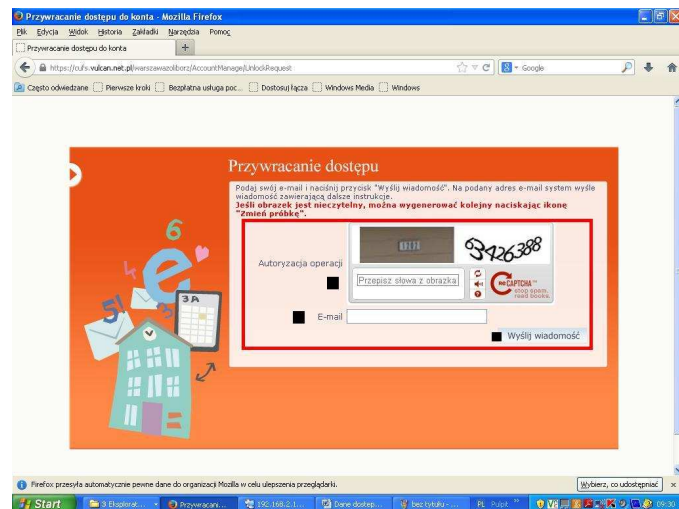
Przywracanie dostępu do konta - Mozilla Firefox

Plik Edycja Widok Historia Zakładki Narzędzia Pomoc

Przywracanie dostępu do konta +

https://cufs.vulcan.net.pl/warszawazoliborz/AccountManage/UnlockRequest

Google

Często odwiedzane Pierwsze kroki Bezpłatna usługa poc... Dostosuj łącza Windows Media Windows

Przywracanie dostępu

Podaj swój e-mail i naciśnij przycisk "Wyślij wiadomość". Na podany adres e-mail system wyśle wiadomość zawierającą dalsze instrukcje.
Jeśli obrazek jest nieczytelny, można wygenerować kolejny naciskając ikonę "Zmień próbkę".

Autoryzacja operacji

3426388

Przepisz słowa z obrazka

reCAPTCHA™ stop spam. read books.

E-mail

Wyślij wiadomość

3A

Firefox przesyła automatycznie pewne dane do organizacji Mozilla w celu ulepszenia przeglądarki.

Wybierz, co udostępniać

Start 3 Eksplorat... Przywracani... 192.168.2.1... Dane dostęp... bez tytułu - ... PL Pulpit 09:30